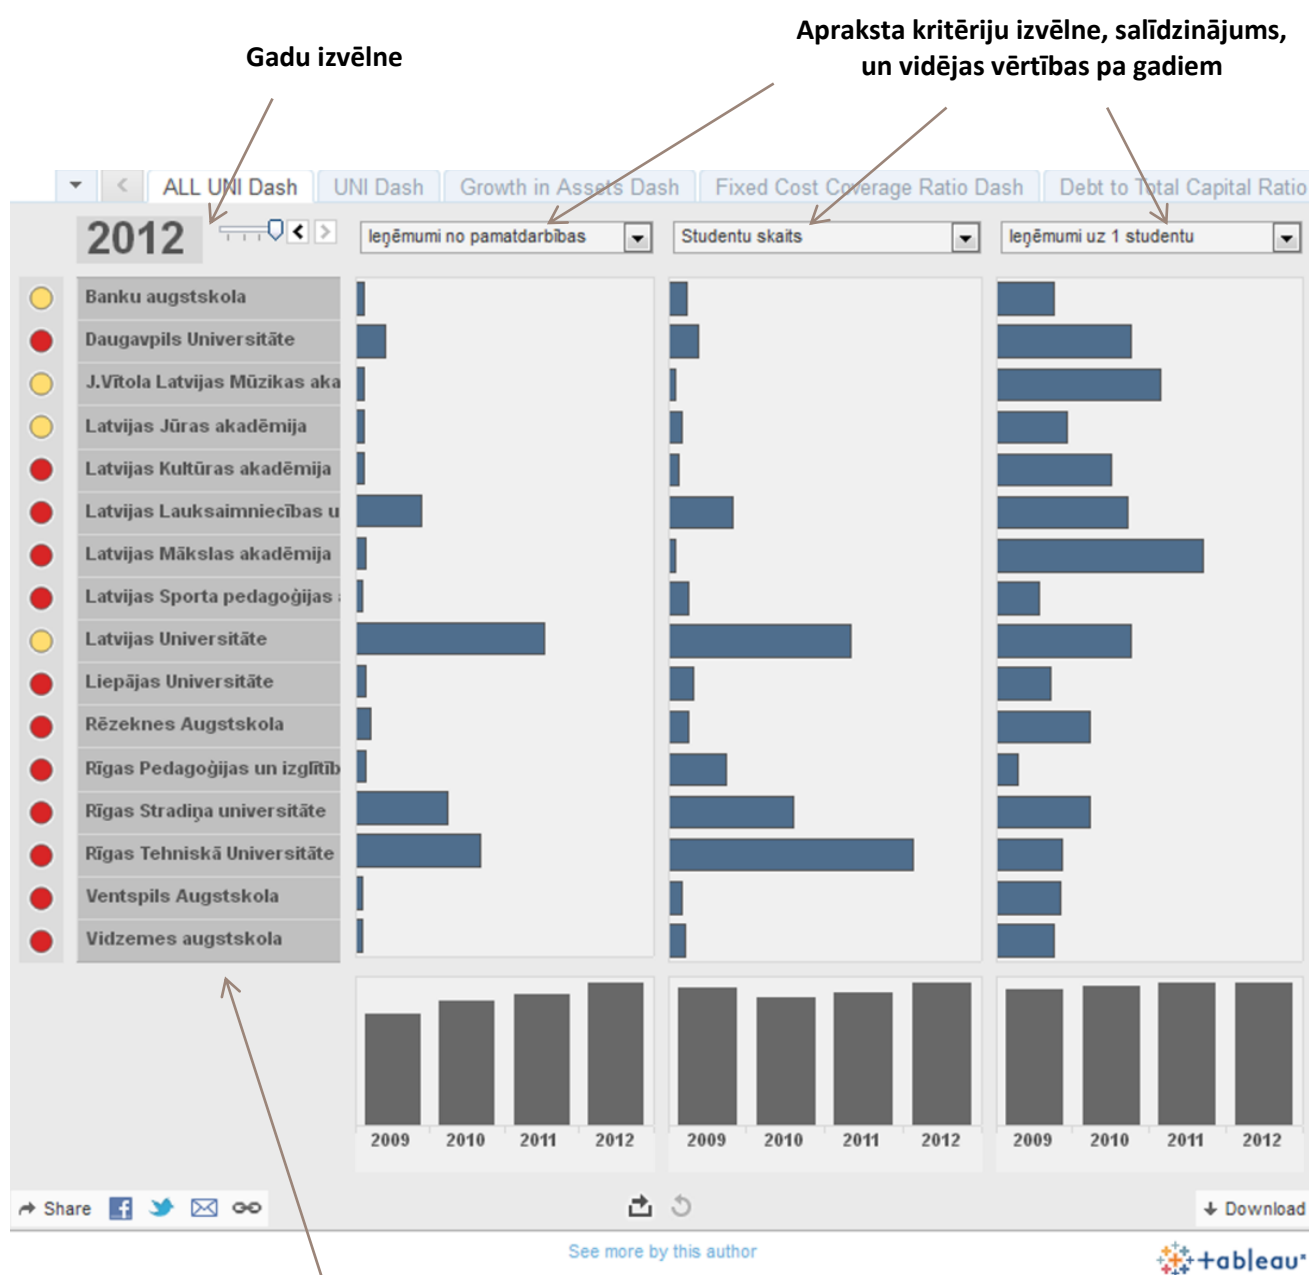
Gadu izvēlne

Apraksta kritēriju izvēlne, salīdzinājums, un vidējas vērtības pa gadiem

ALL UNI Dash | UNI Dash | Growth in Assets Dash | Fixed Cost Coverage Ratio Dash | Debt to Total Capital Ratio

2012

Ieņēmumi no pamatdarbības
Studentu skaits
Ieņēmumi uz 1 studentu

Banku augstskola
Daugavpils Universitāte
J.Vītola Latvijas Mūzikas aka
Latvijas Jūras akadēmija
Latvijas Kultūras akadēmija
Latvijas Lauksaimniecības u
Latvijas Mākslas akadēmija
Latvijas Sporta pedagoģijas
Latvijas Universitāte
Liepājas Universitāte
Rēzeknes Augstskola
Rīgas Pedagoģijas un izglītīb
Rīgas Stradiņa universitāte
Rīgas Tehniskā Universitāte
Ventspils Augstskola
Vidzemes augstskola

2009 2010 2011 2012
2009 2010 2011 2012
2009 2010 2011 2012

Share
Download
See more by this author
+ableau